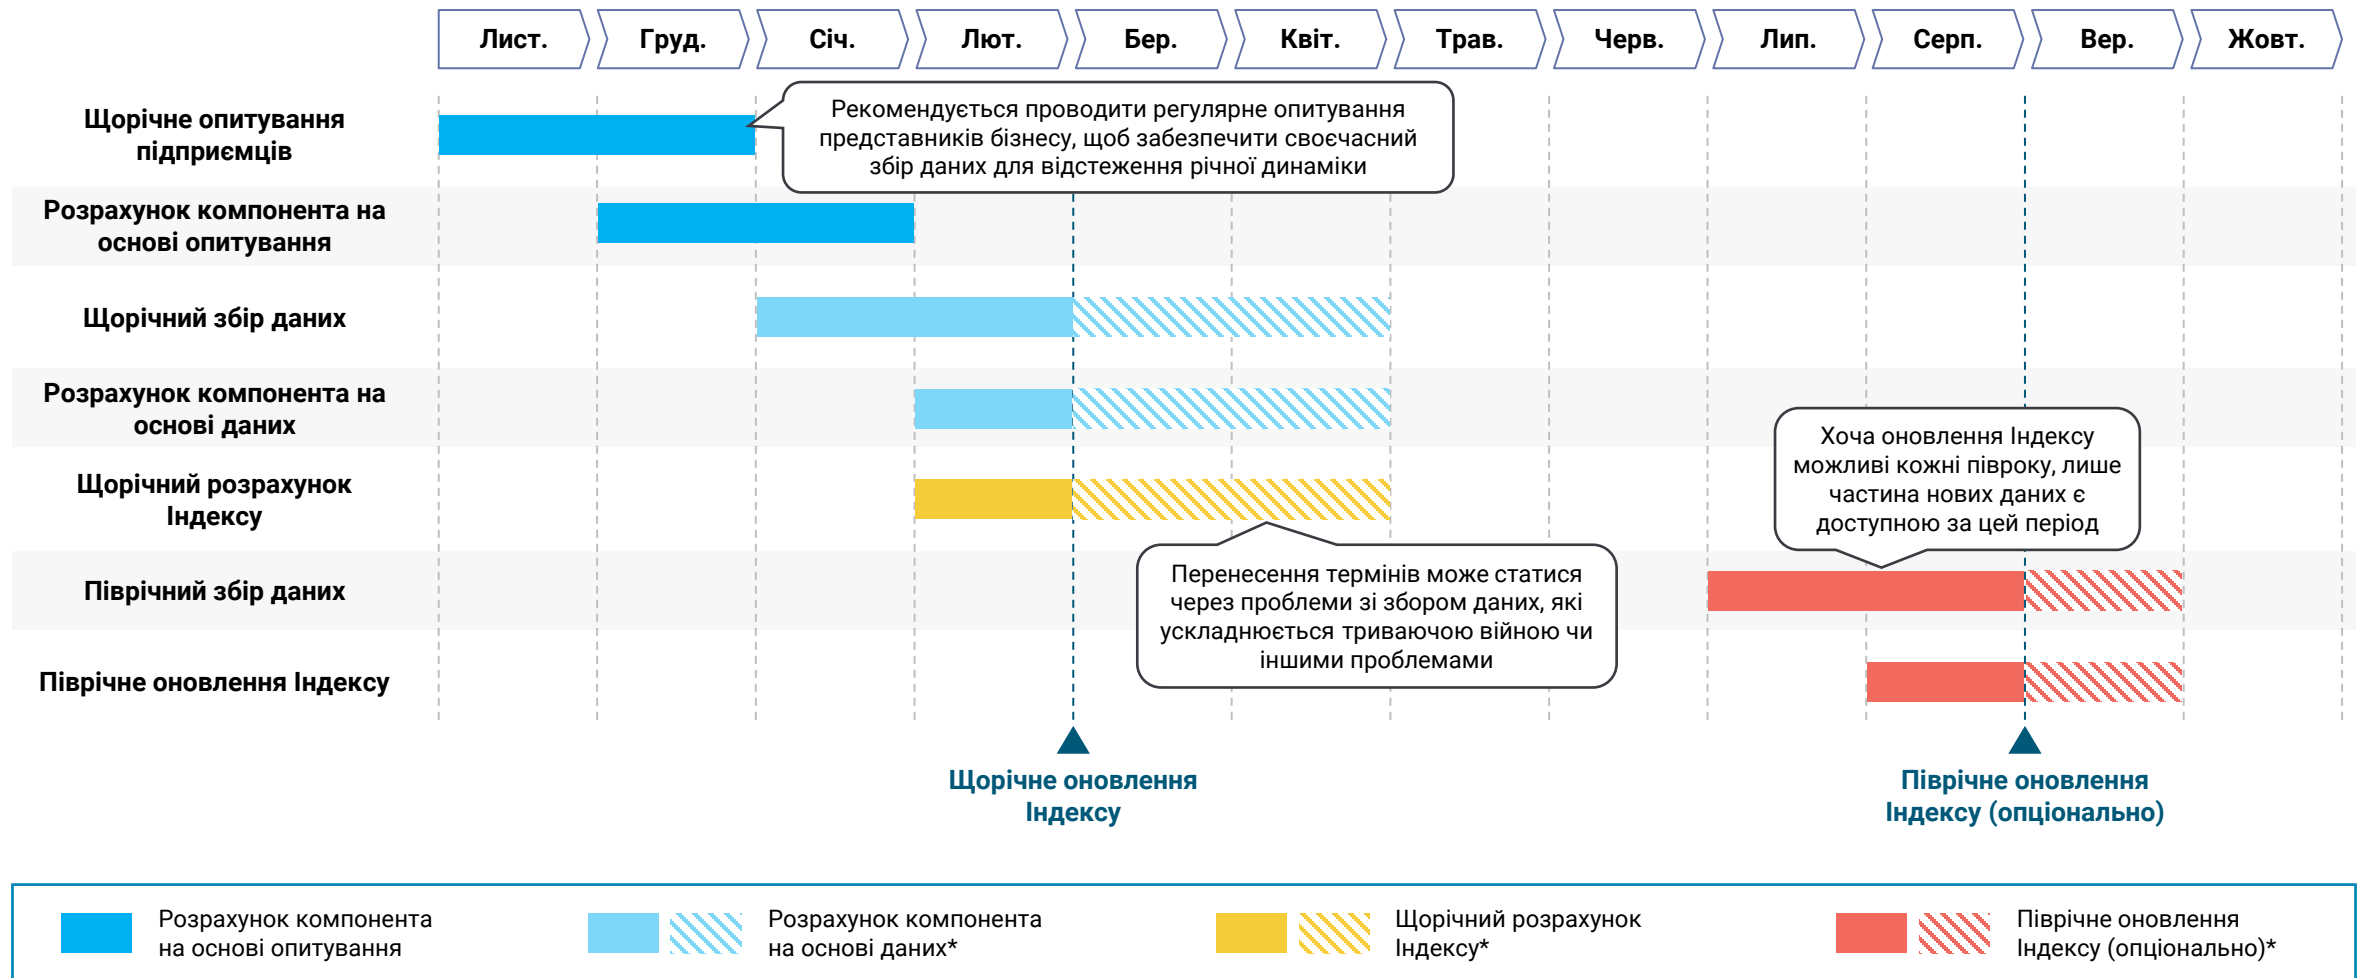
Лист. Груд. Січ. Лют. Бер. Квіт. Трав. Черв. Лип. Серп. Вер. Жовт.

Щорічне опитування підприємців

Рекомендується проводити регулярне опитування представників бізнесу, щоб забезпечити своєчасний збір даних для відстеження річної динаміки

Розрахунок компонента на основі опитування

Щорічний збір даних

Розрахунок компонента на основі даних

Хоча оновлення Індексу можливі кожні півроку, лише частина нових даних є доступною за цей період

Щорічний розрахунок Індексу

Піврічний збір даних

Перенесення термінів може статися через проблеми зі збором даних, які ускладнюється триваючою війною чи іншими проблемами

Піврічне оновлення Індексу

Щорічне оновлення Індексу

Піврічне оновлення Індексу (опціонально)

Розрахунок компонента на основі опитування

Розрахунок компонента на основі даних*

Щорічний розрахунок Індексу*

Піврічне оновлення Індексу (опціонально)*